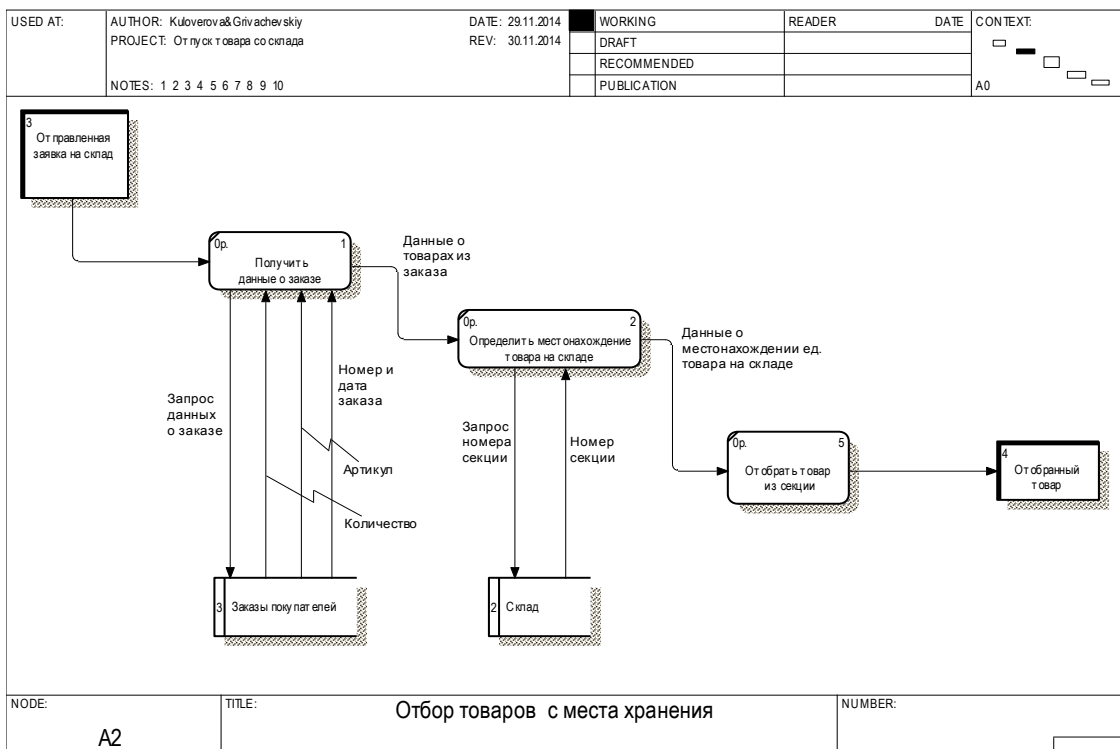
| USED AT: | AUTHOR: Kuloverova&Grivachevskiy | DATE: 29.11.2014 | | WORKING | READER | DATE | CONTEXT: |
|---|---|---|---|---|---|---|---|
| | PROJECT: Отпуск товара со склада | REV: 30.11.2014 | | DRAFT | | | |
| | | | | RECOMMENDED | | | |
| | NOTES: 1 2 3 4 5 6 7 8 9 10 | | | PUBLICATION | | | A0 |

3
Отправленная заявка на склад

0р. 1
Получить данные о заказе

Данные о товарах из заказа

0р. 2
Определить местонахождение товара на складе

Данные о местонахождении ед. товара на складе

Запрос данных о заказе

Номер и дата заказа

Артикул

Количество

Запрос номера секции

Номер секции

0р. 5
Отобрать товар из секции

4
Отобранный товар

3 Заказы покупателей

2 Склад

| NODE: | TITLE: | NUMBER: |
|---|---|---|
| A2 | Отбор товаров с места хранения | |